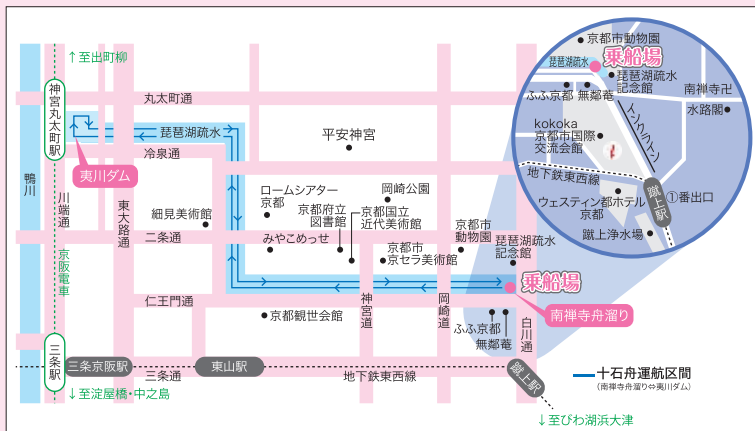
↑至出町柳
神宮丸太町駅
丸太町通
琵琶湖疏水
平安神宮
夷川ダム
冷泉通
鴨川
川端通
京阪電車
東大路通
細見美術館
ロームシアター京都
岡崎公園
京都府立図書館
京都国立近代美術館
京都市動物園
琵琶湖疏水記念館
二条通
みやこめっせ
京都市京セラ美術館
乗船場
仁王門通
京都観世会館
神宮道
岡崎道
ふふ京都
無鄰菴
白川
南禅寺舟溜り
三条駅
三条京阪駅
東山駅
三条通
地下鉄東西線
蹴上駅
↓至淀屋橋・中之島
↓至びわ湖浜大津
十石舟運航区間
(南禅寺舟溜り⇔夷川ダム)
京都市動物園
琵琶湖疏水
乗船場
琵琶湖疏水記念館
ふふ京都
無鄰菴
南禅寺卍
水路閣
kokoka 京都市国際交流会館
インクライン
地下鉄東西線
ウェスティン都ホテル京都
蹴上駅
①番出口
蹴上浄水場